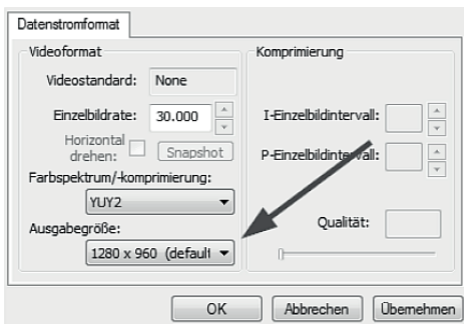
Datenstromformat

Videoformat

Videostandard: None

Einzelbildrate: 30.000

Horizontal drehen:

Snapshot

Farbspektrum/-komprimierung:

YUY2

Ausgabegröße:

1280 x 960 (default

Komprimierung

I-Einzelbildintervall:

P-Einzelbildintervall:

Qualität:

OK

Abbrechen

Übernehmen